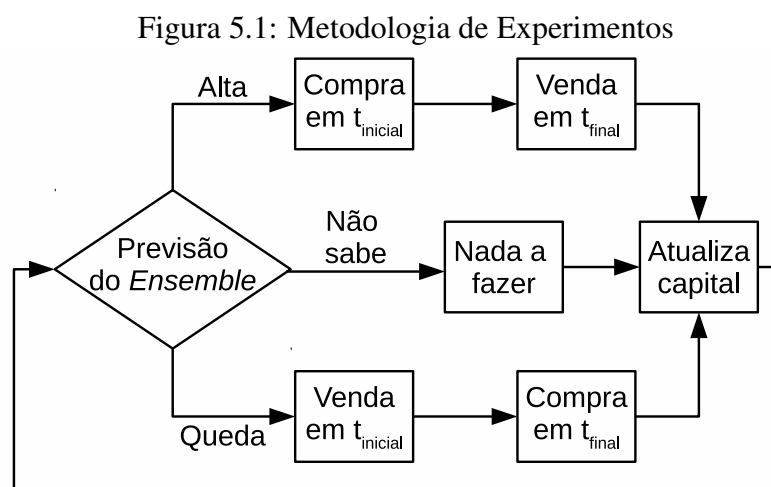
Figura 5.1: Metodologia de Experimentos

Alta

Compra em $t_{inicial}$

Venda em $t_{final}$

Previsão do *Ensemble*

Não sabe

Nada a fazer

Atualiza capital

Queda

Venda em $t_{inicial}$

Compra em $t_{final}$